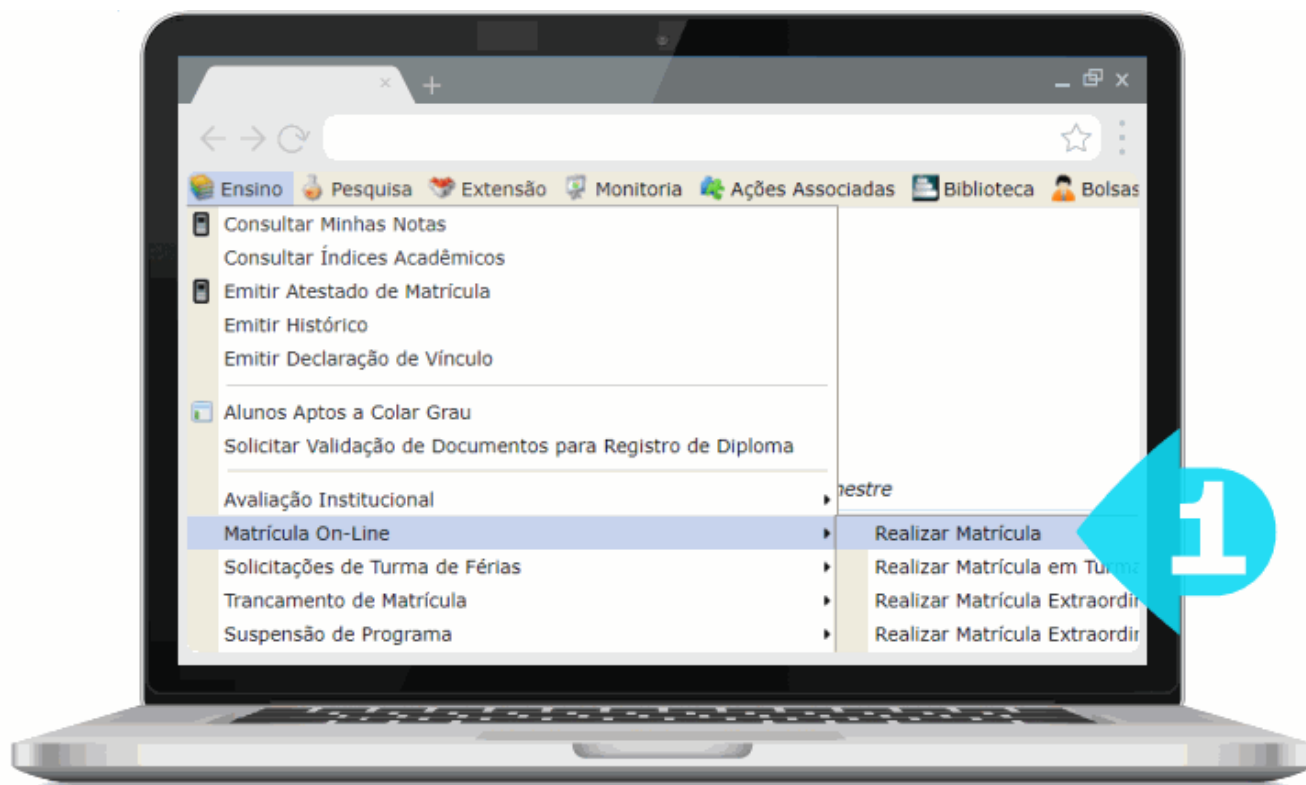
Ensino Pesquisa Extensão Monitoria Ações Associadas Biblioteca Bolsas

Consultar Minhas Notas
Consultar Índices Acadêmicos
Emitir Atestado de Matrícula
Emitir Histórico
Emitir Declaração de Vínculo

Alunos Aptos a Colar Grau
Solicitar Validação de Documentos para Registro de Diploma

Avaliação Institucional
Matrícula On-Line
Solicitações de Turma de Férias
Trancamento de Matrícula
Suspensão de Programa

nestre

Realizar Matrícula
Realizar Matrícula em Turma
Realizar Matrícula Extraordir
Realizar Matrícula Extraordir

1